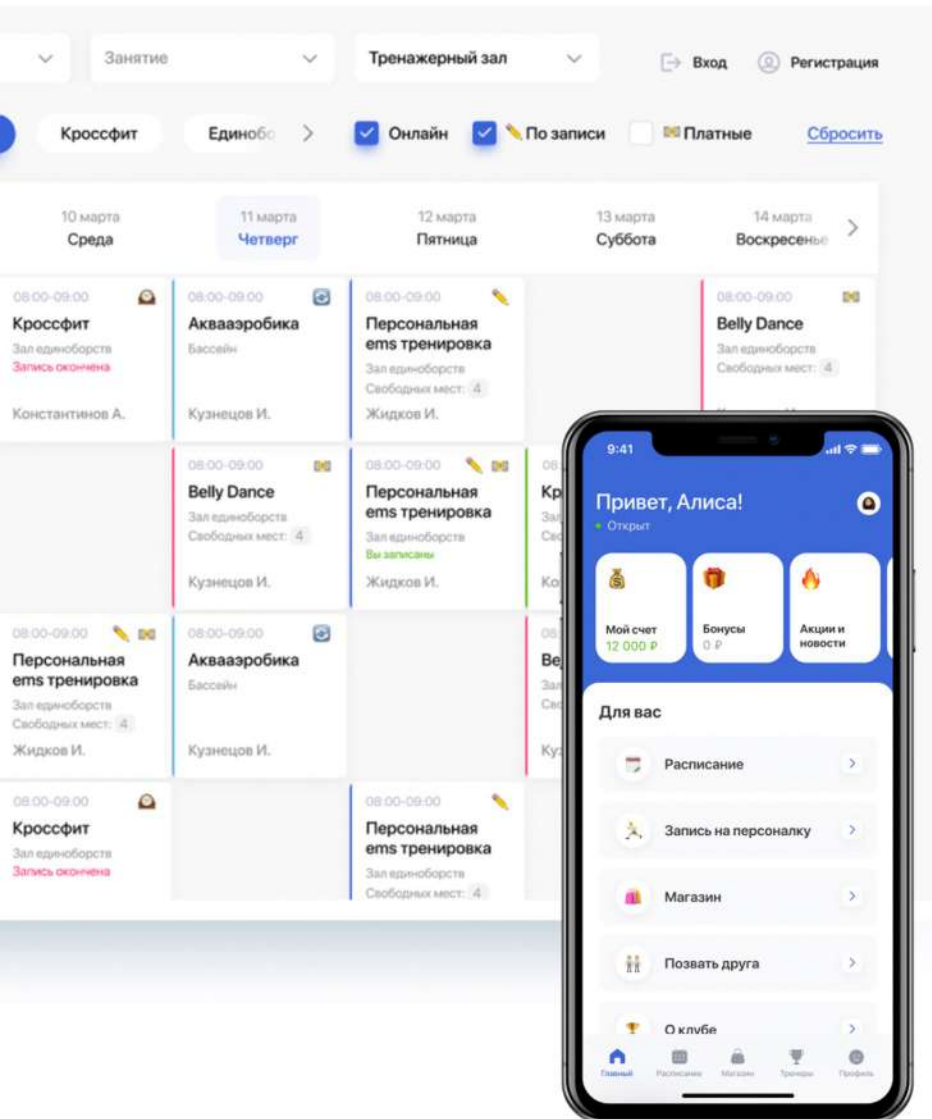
Занятие
Тренажерный зал
Вход
Регистрация

Кроссфит
Единобо
Онлайн
По записи
Платные
Сбросить

10 марта
Среда
11 марта
Четверг
12 марта
Пятница
13 марта
Суббота
14 марта
Воскресенье

08:00-09:00
Кроссфит
Зал единоборств
Запись окончена
Константинов А.

08:00-09:00
Аквааэробика
Бассейн
Кузнецов И.

08:00-09:00
Персональная ems тренировка
Зал единоборств
Свободных мест: 4
Жидков И.

08:00-09:00
Belly Dance
Зал единоборств
Свободных мест: 4

08:00-09:00
Belly Dance
Зал единоборств
Свободных мест: 4
Кузнецов И.

08:00-09:00
Персональная ems тренировка
Зал единоборств
Вы записаны
Жидков И.

08:00-09:00
Персональная ems тренировка
Зал единоборств
Свободных мест: 4
Жидков И.

08:00-09:00
Аквааэробика
Бассейн
Кузнецов И.

08:00-09:00
Кроссфит
Зал единоборств
Запись окончена

08:00-09:00
Персональная ems тренировка
Зал единоборств
Свободных мест: 4

9:41
Привет, Алиса!
Открыт
Мой счет
12 000 ₽
Бонусы
0 ₽
Акции и новости
Для вас
Расписание
Запись на персоналку
Магазин
Позвать друга
О клубе
Главный
Расписание
Магазин
Тренеры
Профиль